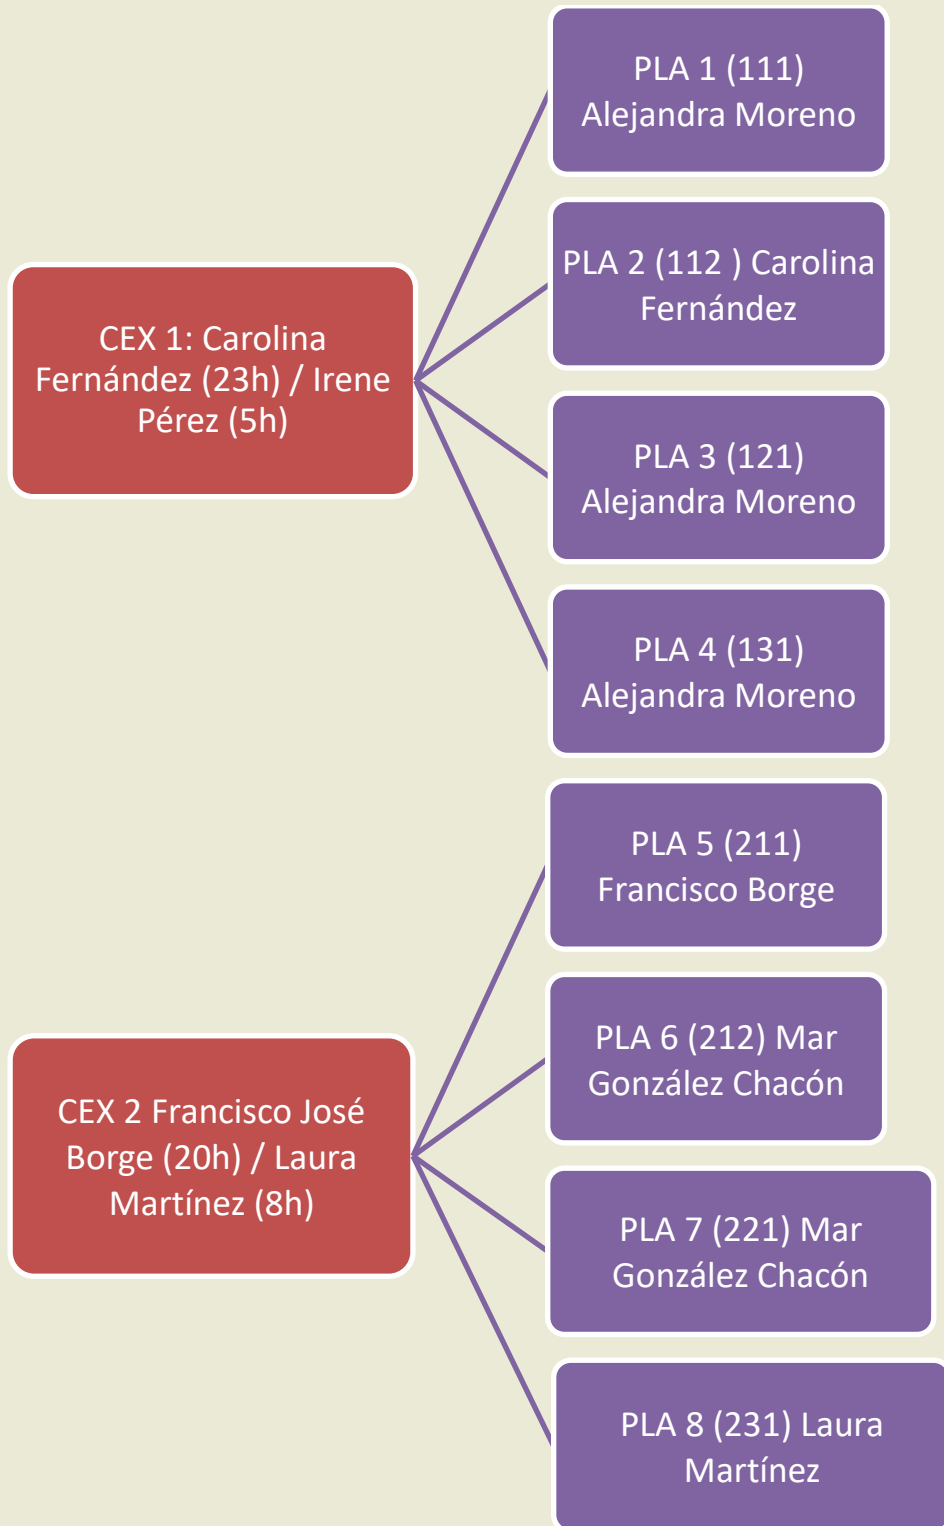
CEX 1: Carolina Fernández (23h) / Irene Pérez (5h)

PLA 1 (111) Alejandra Moreno

PLA 2 (112 ) Carolina Fernández

PLA 3 (121) Alejandra Moreno

PLA 4 (131) Alejandra Moreno

CEX 2 Francisco José Borge (20h) / Laura Martínez (8h)

PLA 5 (211) Francisco Borge

PLA 6 (212) Mar González Chacón

PLA 7 (221) Mar González Chacón

PLA 8 (231) Laura Martínez